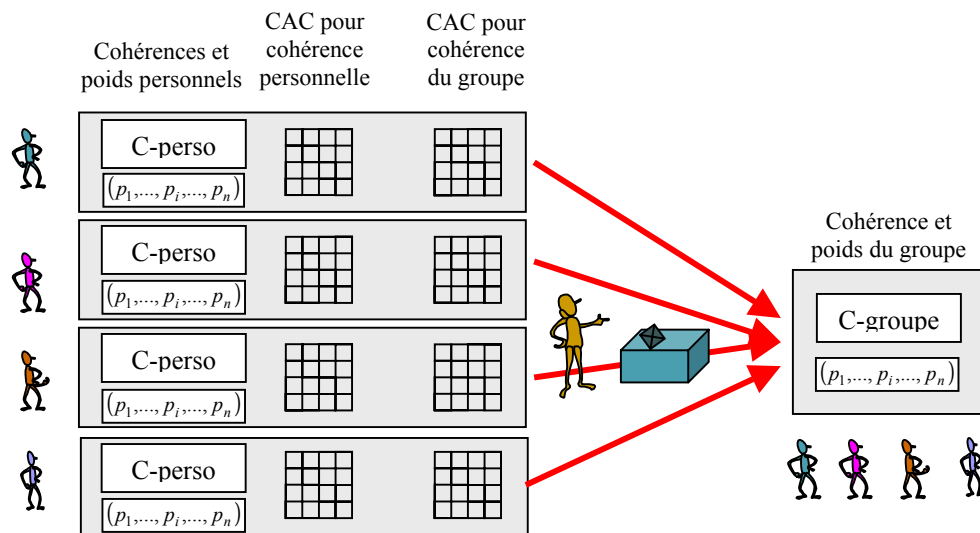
Cohérences et poids personnels

CAC pour cohérence personnelle

CAC pour cohérence du groupe

C-perso

$(p_1,\ldots,p_i,\ldots,p_n)$

C-perso

$(p_1,\ldots,p_i,\ldots,p_n)$

C-perso

$(p_1,\ldots,p_i,\ldots,p_n)$

C-perso

$(p_1,\ldots,p_i,\ldots,p_n)$

Cohérence et poids du groupe

C-groupe

$(p_1,\ldots,p_i,\ldots,p_n)$